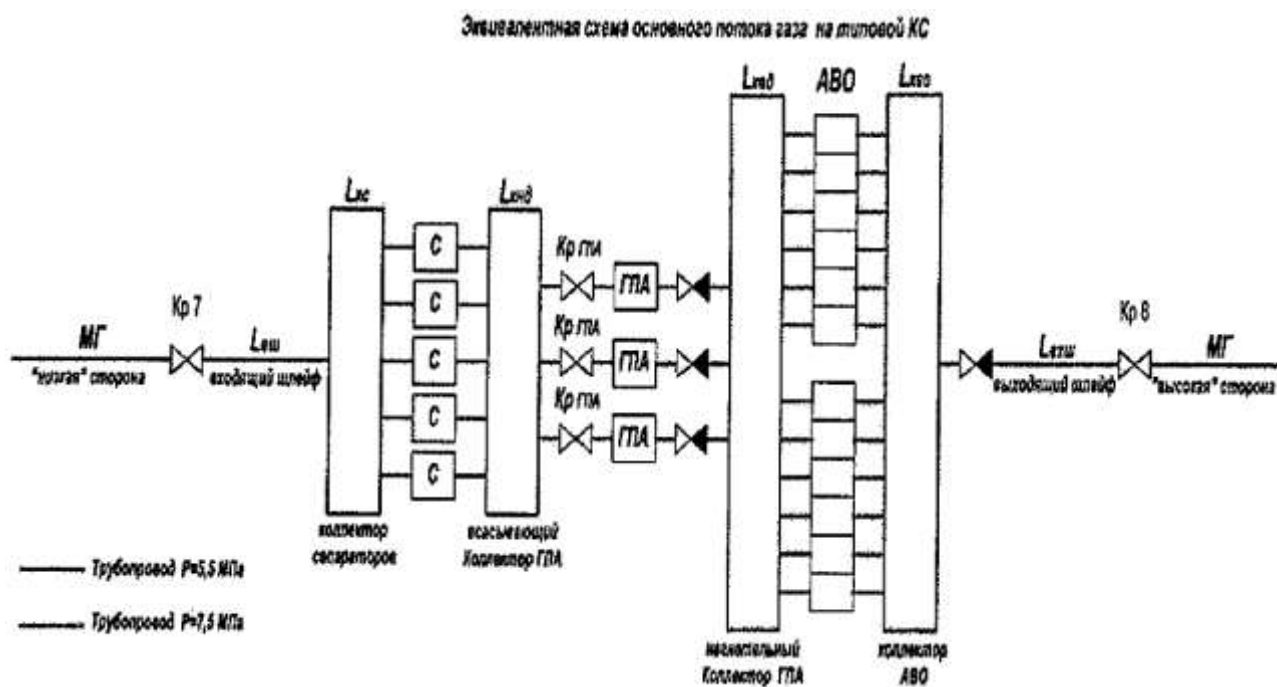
Эквивалентная схема основного потока газа на типовой КС

МГ
"низкая" сторона

Кр 7

$L_{вш}$
входящий шлейф

$L_{кс}$

коллектор сепараторов

С
С
С
С
С

$L_{кнд}$

всасывающий Коллектор ГПА

Кр ГПА
ГПА
Кр ГПА
ГПА
Кр ГПА
ГПА

$L_{нвд}$

нагнетательный Коллектор ГПА

АВО

$L_{кво}$

коллектор АВО

$L_{вгш}$
выходящий шлейф

Кр 8

МГ
"высокая" сторона

Трубопровод Р=5,5 МПа

Трубопровод Р=7,5 МПа